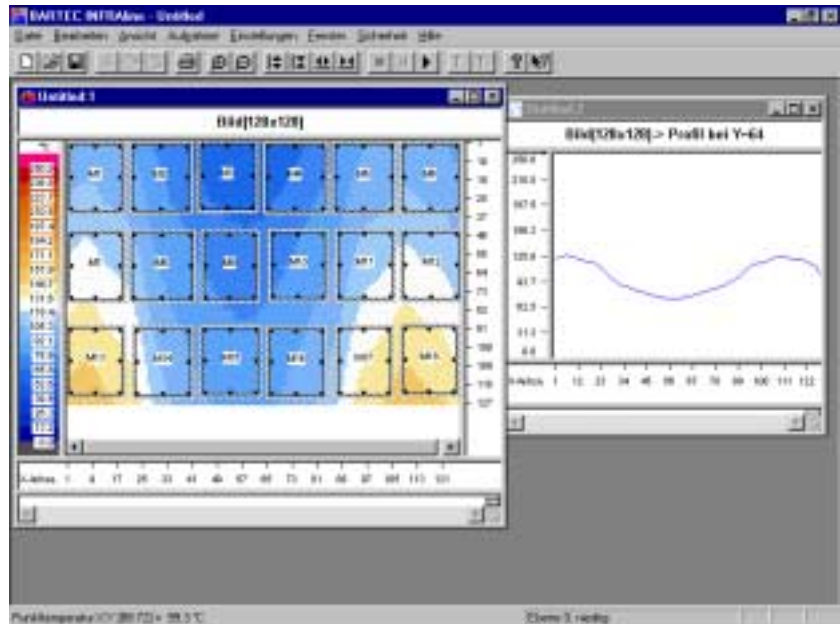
BARTEC INTRAline - Untitled

Datei Bearbeiten Ansicht Aufgaben Einstellungen Fenster Sicherheit Hilfe

Untitled 1

Bild[128x128]

°C

M1 M2 M3 M4 M5 M6

M7 M8 M9 M10 M11 M12

M13 M14 M15 M16 M17 M18

X-Achse 1 6 17 25 33 41 49 57 65 73 81 89 97 105 113 121

Untitled 2

Bild[128x128] -> Profil bei Y=64

X-Achse 1 12 23 34 45 56 67 78 89 100 111 122

Punkttemperatur (X,Y) [89,72] = 99.3 °C

Ebene 0, regelbg